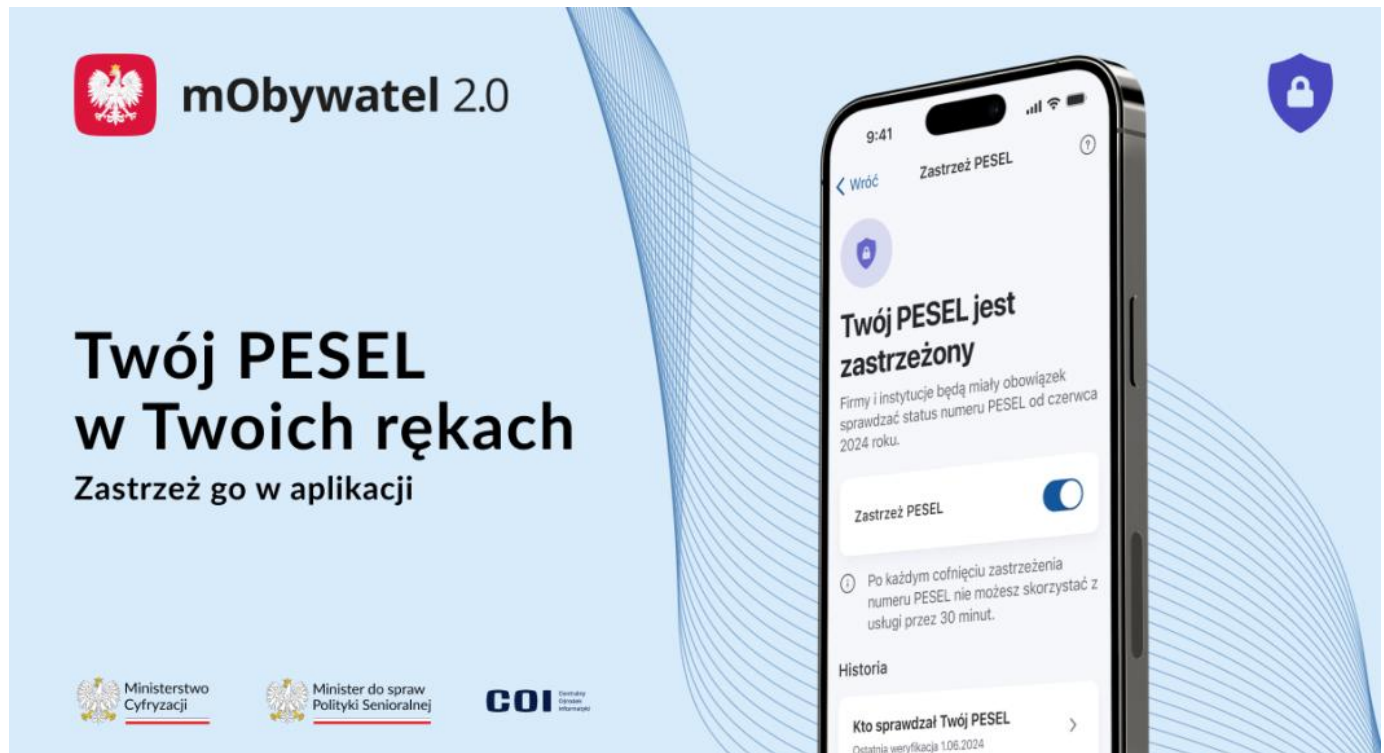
mObywatel 2.0

Twój PESEL w Twoich rękach

Zastrzeż go w aplikacji

9:41

Wróć

Zastrzeż PESEL

Twój PESEL jest zastrzeżony

Firmy i instytucje będą miały obowiązek sprawdzać status numeru PESEL od czerwca 2024 roku.

Zastrzeż PESEL

Po każdym cofnięciu zastrzeżenia numeru PESEL nie możesz skorzystać z usługi przez 30 minut.

Historia

Kto sprawdzał Twój PESEL

Ostatnia weryfikacja 1.06.2024

Ministerstwo Cyfryzacji

Minister do spraw Polityki Senioralnej

COI Centralny Ośrodek Informatyki